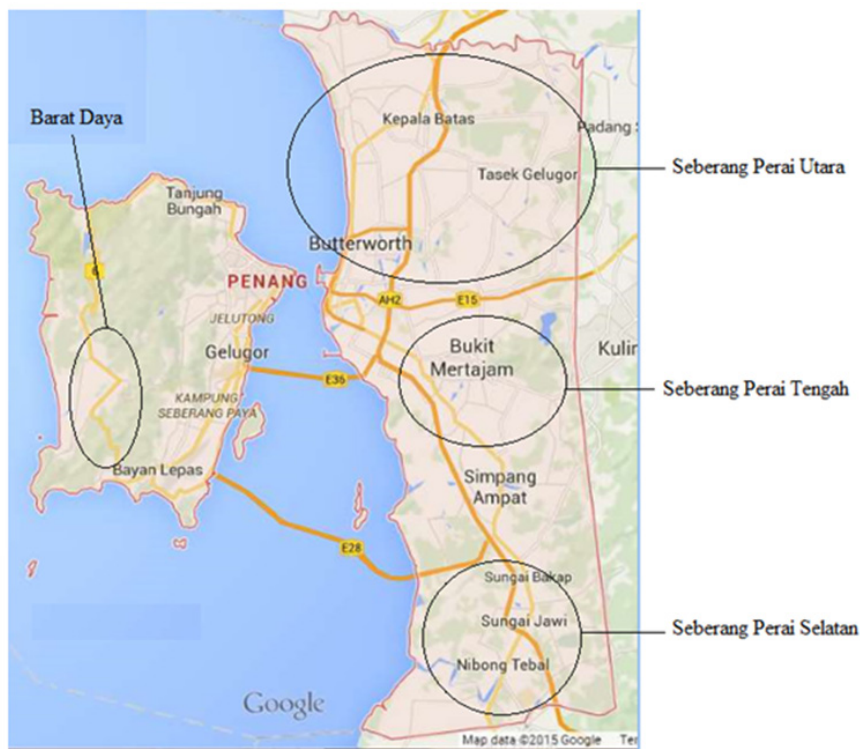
Barat Daya

Tanjung Bungah

6

PENANG

JELUTONG

Gelugor

KAMPUNG SEBERANG PAYA

Bayan Lepas

Kepala Batas

Padang

Tasek Gelugor

Seberang Perai Utara

Butterworth

AH2

E15

E36

Bukit Mertajam

Kulir

Seberang Perai Tengah

Simpang Ampat

E28

Sungai Bakap

Sungai Jawi

Nibong Tebal

Seberang Perai Selatan

Google

Map data ©2015 Google

Ter